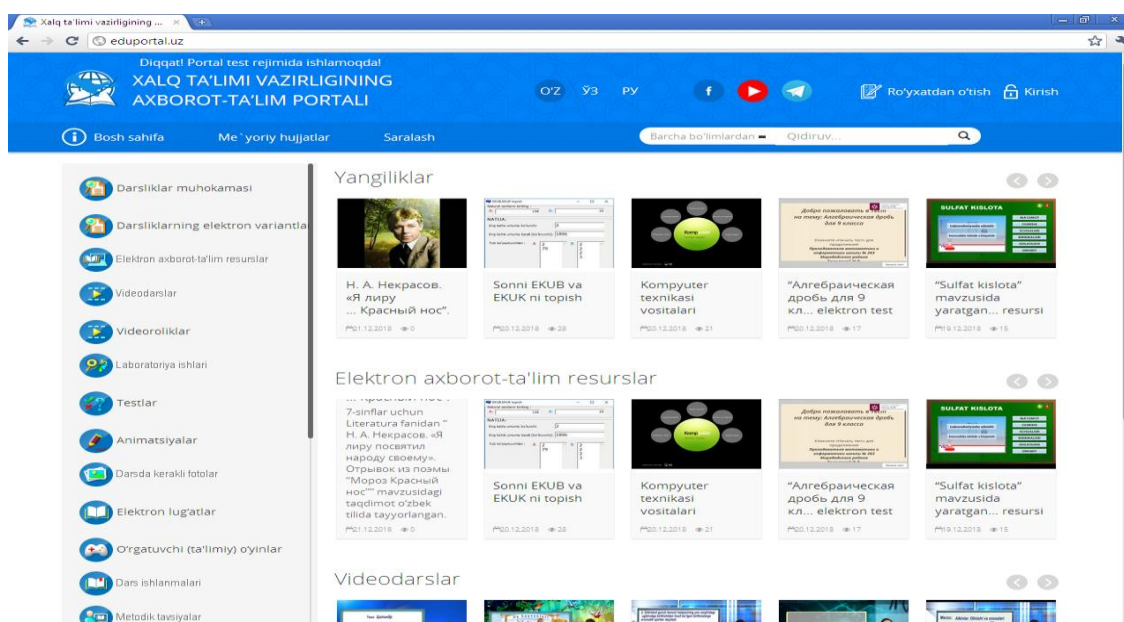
Xalq ta'limi vazirligining ... ×

eduportal.uz

Diqqat! Portal test rejimida ishlamoqda!

XALQ TA'LIMI VAZIRLIGINING AXBOROT-TA'LIM PORTALI

O'Z ЎЗ РУ

Ro'yxatdan o'tish Kirish

Bosh sahifa Me`yoriy hujjatlar Saralash

Barcha bo'limlardan Qidiruv...

Darsliklar muhokamasi

Darsliklarning elektron variantlar

Elektron axborot-ta'lim resurslar

Videodarslar

Videoroliklar

Laboratoriya ishlari

Testlar

Animatsiyalar

Darsda kerakli fotolar

Elektron lug'atlar

O'rgatuvchi (ta'limiy) o'yinlar

Dars ishlanmalari

Metodik tavsiyalar

Yangiliklar

Н. А. Некрасов. «Я лиру ... Красный нос».
21.12.2018 0

Sonni EKUB va EKUK ni topish
20.12.2018 28

Kompyuter texnikasi vositalari
20.12.2018 21

"Алгебраическая дробь для 9 кл... elektron test
20.12.2018 17

"Sulfat kislota" mavzusida yaratgan... resursi
19.12.2018 15

Elektron axborot-ta'lim resurslar

... Красный нос". 7-sinflar uchun Literatura fanidan " Н. А. Некрасов. «Я лиру посвятил народу своему». Отрывок из поэмы "Мороз Красный нос"" mavzusidagi taqdimot o'zbek tilida tayyorlangan.
21.12.2018 0

Sonni EKUB va EKUK ni topish
20.12.2018 28

Kompyuter texnikasi vositalari
20.12.2018 21

"Алгебраическая дробь для 9 кл... elektron test
20.12.2018 17

"Sulfat kislota" mavzusida yaratgan... resursi
19.12.2018 15

Videodarslar